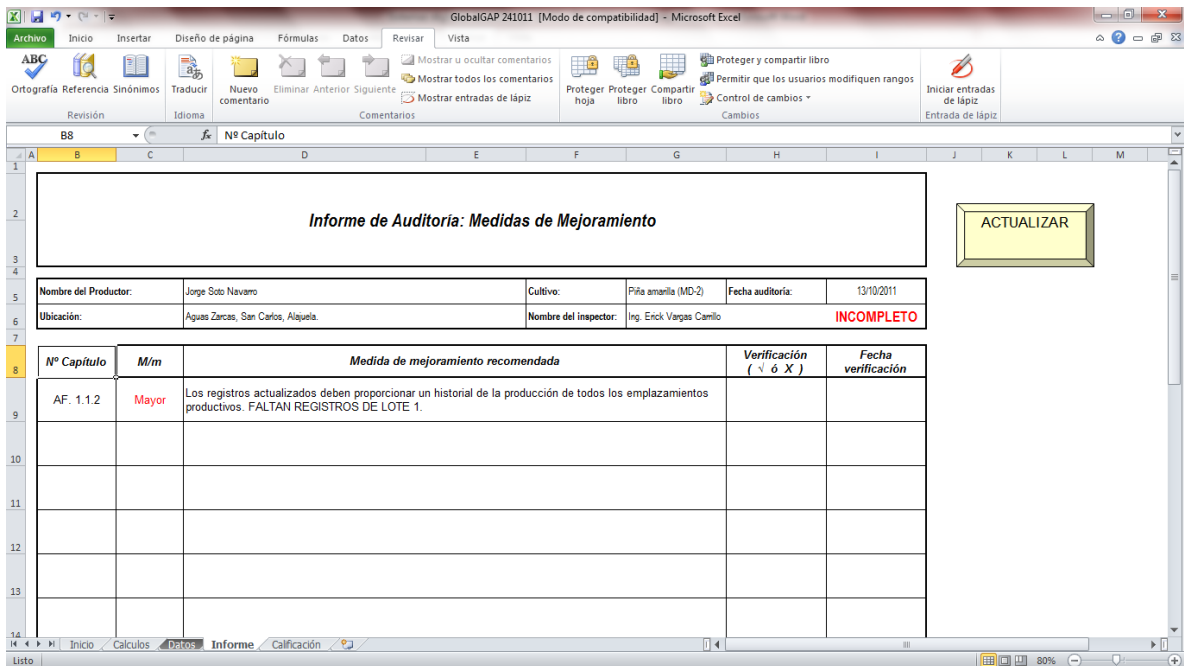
GlobalGAP 241011 [Modo de compatibilidad] - Microsoft Excel

Archivo Inicio Insertar Diseño de página Fórmulas Datos Revisar Vista

Ortografía Referencia Sinónimos Traducir Nuevo comentario Eliminar Anterior Siguiente Mostrar u ocultar comentarios Mostrar todos los comentarios Mostrar entradas de lápiz Proteger hoja Proteger libro Compartir libro Proteger y compartir libro Permitir que los usuarios modifiquen rangos Control de cambios Iniciar entradas de lápiz

Revisión Idioma Comentarios Cambios Entrada de lápiz

B8 Nº Capítulo

A B C D E F G H I J K L M

Informe de Auditoría: Medidas de Mejoramiento

ACTUALIZAR

| Nombre del Productor: | Jorge Soto Navarro | Cultivo: | Piña amarilla (MD-2) | Fecha auditoría: | 13/10/2011 |
|---|---|---|---|---|---|
| Ubicación: | Aguas Zarcas, San Carlos, Alajuela. | Nombre del inspector: | Ing. Erick Vargas Camilo | | INCOMPLETO |

| Nº Capítulo | M/m | Medida de mejoramiento recomendada | Verificación ( √ ó X ) | Fecha verificación |
|---|---|---|---|---|
| AF. 1.1.2 | Mayor | Los registros actualizados deben proporcionar un historial de la producción de todos los emplazamientos productivos. FALTAN REGISTROS DE LOTE 1. | | |
| | | | | |
| | | | | |
| | | | | |
| | | | | |
| | | | | |

Inicio Calculos Datos Informe Calificación

Listo 80%